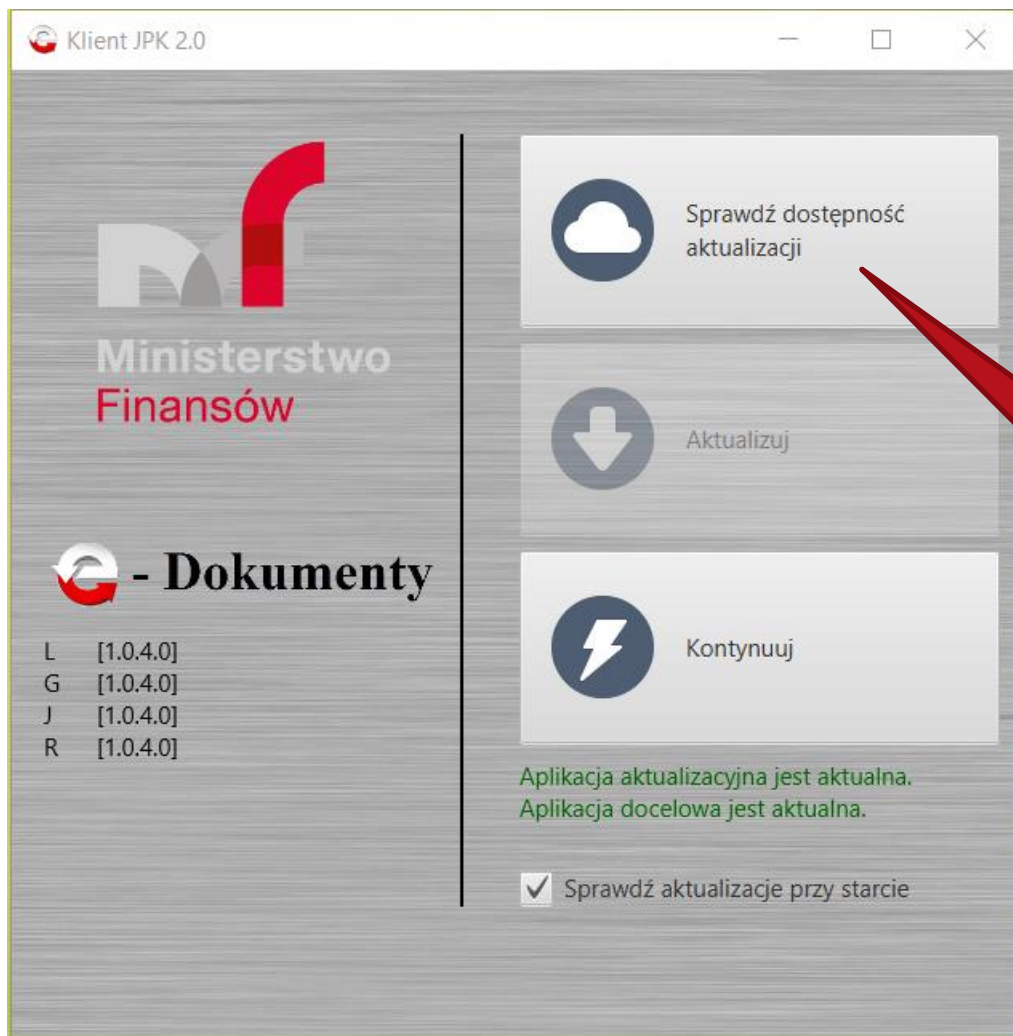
Klient JPK 2.0

Ministerstwo
Finansów

- Dokumenty

L [1.0.4.0]
G [1.0.4.0]
J [1.0.4.0]
R [1.0.4.0]

Sprawdź dostępność aktualizacji

Aktualizuj

Kontynuuj

Aplikacja aktualizacyjna jest aktualna.
Aplikacja docelowa jest aktualna.

Sprawdź aktualizacje przy starcie